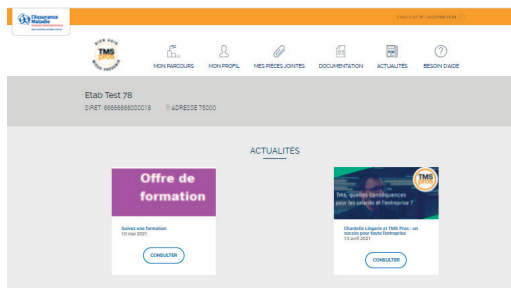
l'Assurance Maladie

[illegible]

TMS pros

MON PARCOURS
MON PROFIL
MES PIÈCES JOINTES
DOCUMENTATION
ACTUALITES
BESOIN D'AIDE

Etab Test 78
SIRET: 66666666600018 ADRESSE 75000

ACTUALITÉS

Offre de formation

Suivez une formation
10 mai 2021

CONSULTER

TMS pros

TMS, quelles conséquences pour les salariés et l'entreprise ?

Chantelle Lingerie et TMS Pros : un succès pour toute l'entreprise
10 avril 2021

CONSULTER